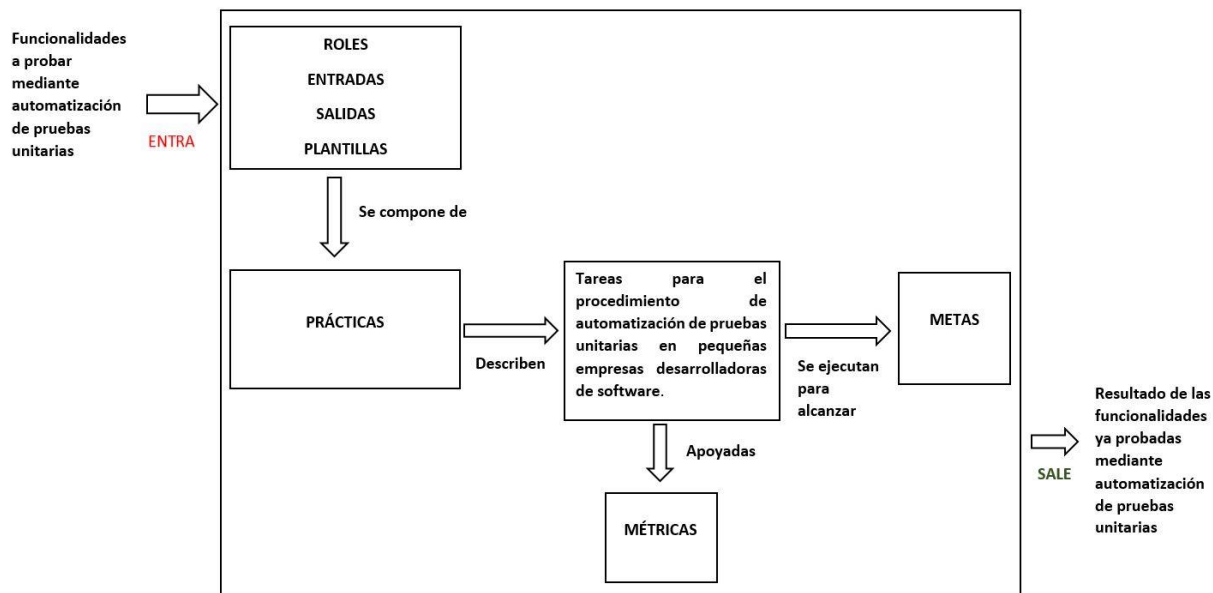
Funcionalidades a probar mediante automatización de pruebas unitarias

ENTRA

ROLES
ENTRADAS
SALIDAS
PLANTILLAS

Se compone de

PRÁCTICAS

Describen

Tareas para el procedimiento de automatización de pruebas unitarias en pequeñas empresas desarrolladoras de software.

Se ejecutan para alcanzar

METAS

Apoyadas

MÉTRICAS

SALE

Resultado de las funcionalidades ya probadas mediante automatización de pruebas unitarias